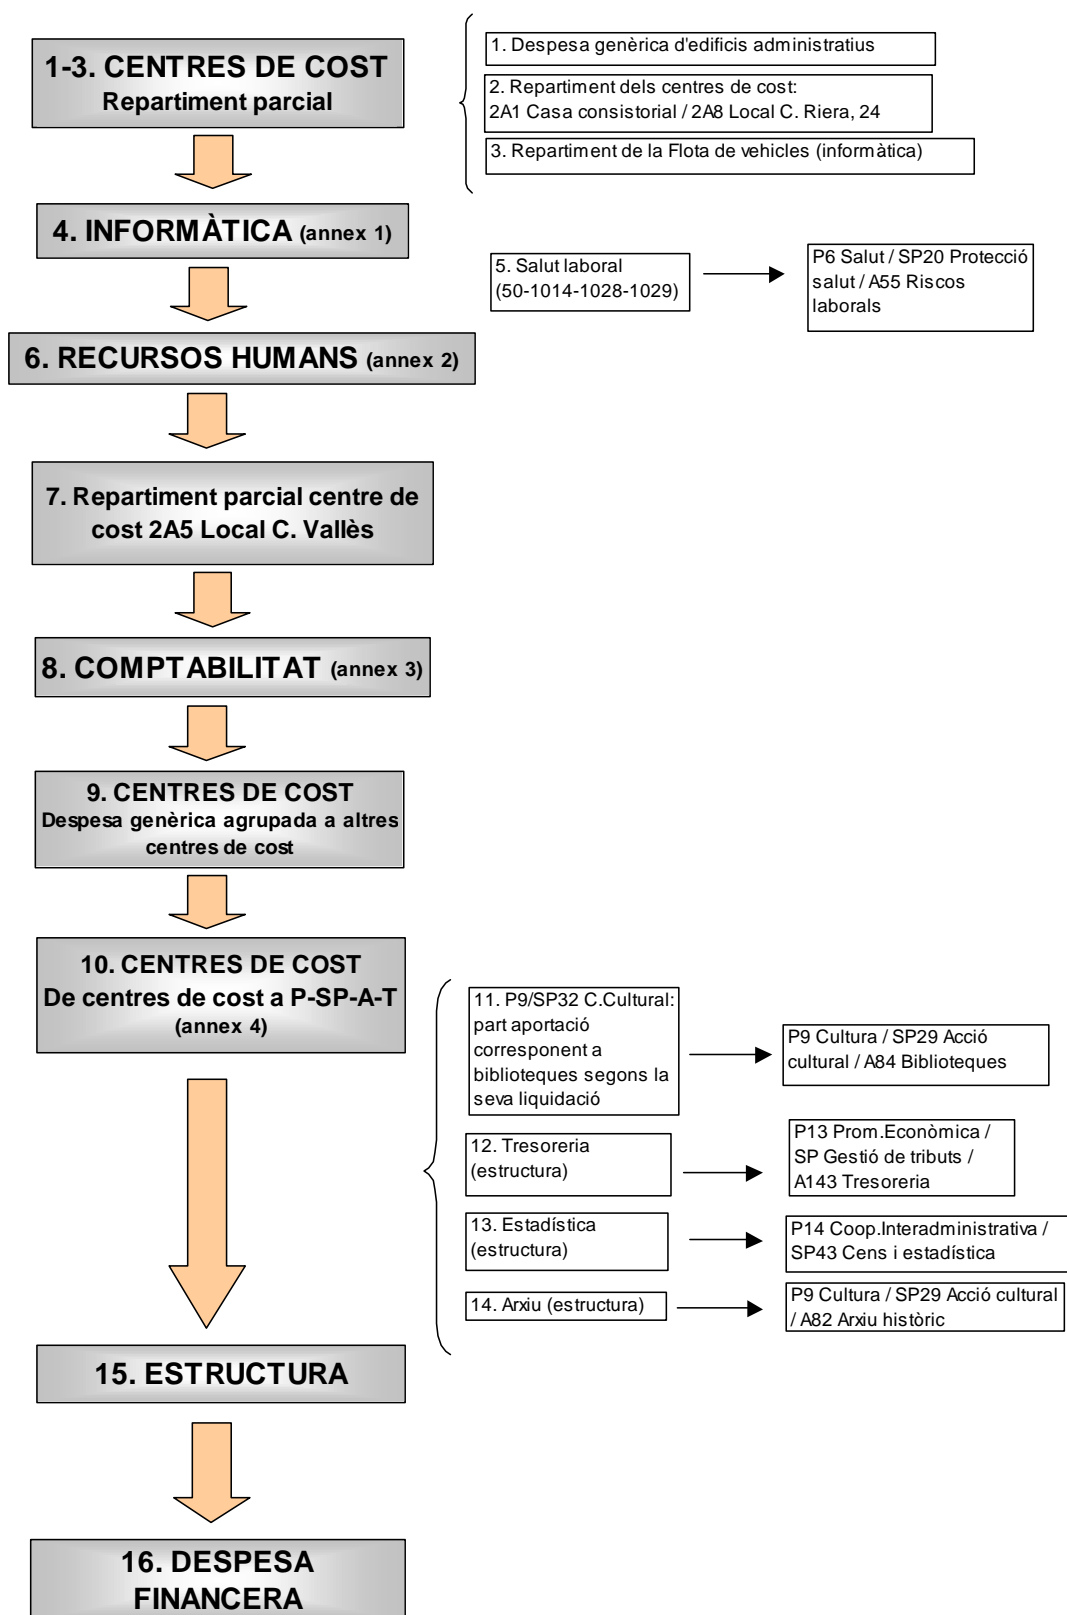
1-3. CENTRES DE COST
Repartiment parcial

1. Despesa genèrica d'edificis administratius

2. Repartiment dels centres de cost:
2A1 Casa consistorial / 2A8 Local C. Riera, 24

3. Repartiment de la Flota de vehicles (informàtica)

4. INFORMÀTICA (annex 1)

5. Salut laboral (50-1014-1028-1029)

P6 Salut / SP20 Protecció salut / A55 Riscos laborals

6. RECURSOS HUMANS (annex 2)

7. Repartiment parcial centre de cost 2A5 Local C. Vallès

8. COMPTABILITAT (annex 3)

9. CENTRES DE COST
Despesa genèrica agrupada a altres centres de cost

10. CENTRES DE COST
De centres de cost a P-SP-A-T
(annex 4)

11. P9/SP32 C.Cultural: part aportació corresponent a biblioteques segons la seva liquidació

P9 Cultura / SP29 Acció cultural / A84 Biblioteques

12. Tresoreria (estructura)

P13 Prom.Econòmica / SP Gestió de tributs / A143 Tresoreria

13. Estadística (estructura)

P14 Coop.Interadministrativa / SP43 Cens i estadística

14. Arxiu (estructura)

P9 Cultura / SP29 Acció cultural / A82 Arxiu històric

15. ESTRUCTURA

16. DESPESA FINANCERA